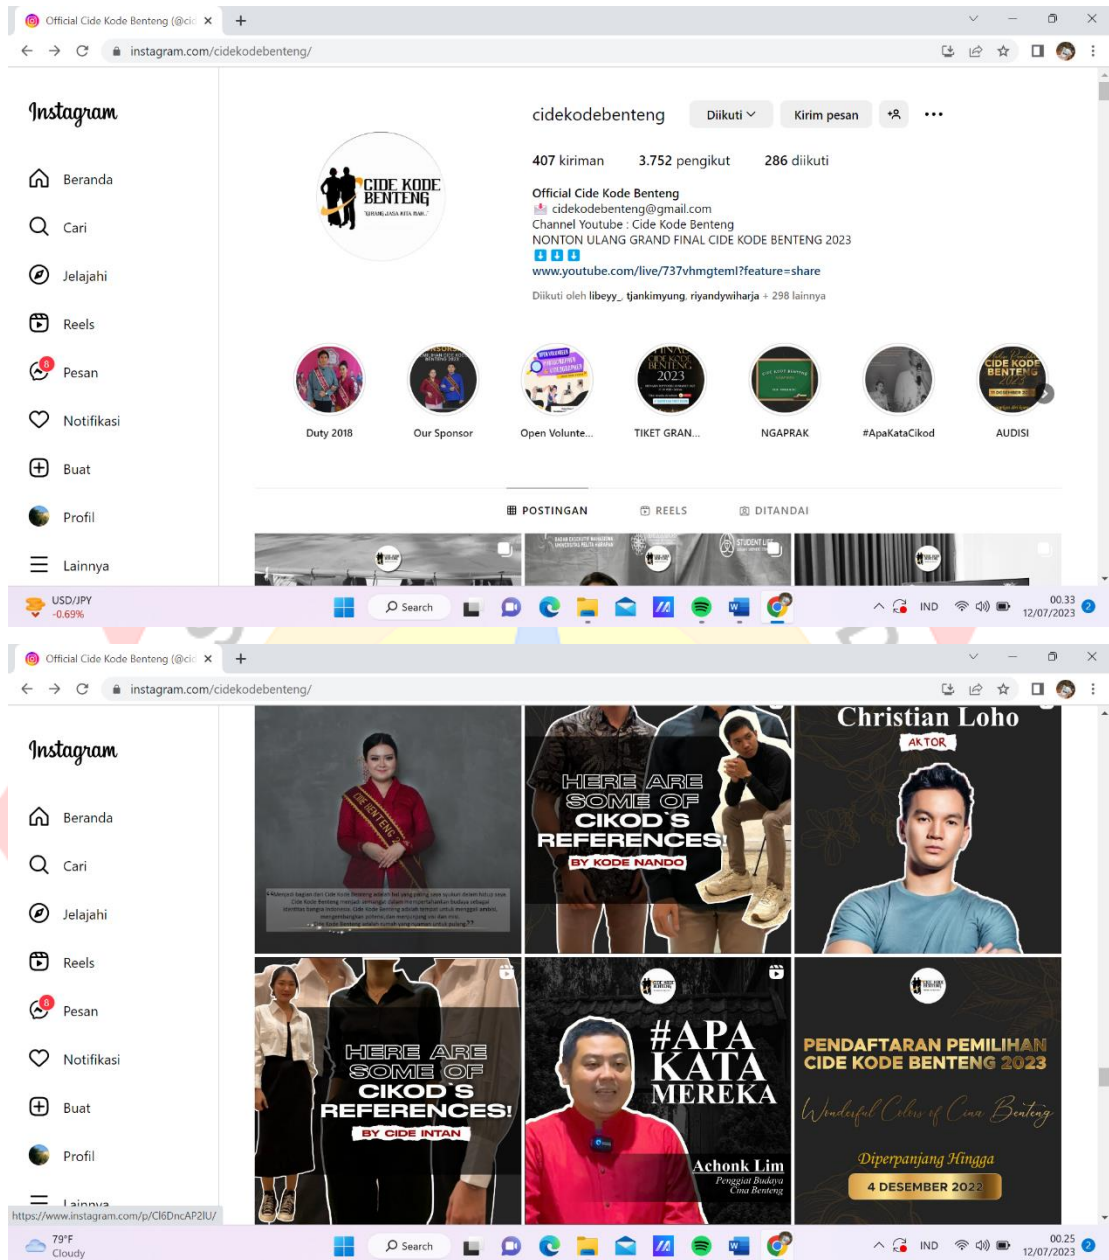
Official Cide Kode Benteng (@ci ×  +

instagram.com/cidekodebenteng/

Instagram

Beranda
Cari
Jelajahi
Reels
8 Pesan
Notifikasi
Buat
Profil
Lainnya

cidekodebenteng  Diikuti  Kirim pesan

CIDE KODE BENTENG

407 kiriman  3.752 pengikut  286 diikuti

Official Cide Kode Benteng
cidekodebenteng@gmail.com
Channel Youtube : Cide Kode Benteng
NONTON ULANG GRAND FINAL CIDE KODE BENTENG 2023
⬇⬇⬇
www.youtube.com/live/737vhmgtemI?feature=share

Diikuti oleh libeyy_, tjankimyung, riyandywiharja + 298 lainnya

Duty 2018  Our Sponsor  Open Volunte...  TIKET GRAN...  NGAPRAK  #ApaKataCikod  AUDISI

POSTINGAN  REELS  DITANDAI

USD/JPY -0.69%  Search  IND  00.33 12/07/2023  2

Official Cide Kode Benteng (@ci ×  +

instagram.com/cidekodebenteng/

Instagram

Beranda
Cari
Jelajahi
Reels
8 Pesan
Notifikasi
Buat
Profil
Lainnya

HERE ARE SOME OF CIKOD'S REFERENCES! BY KODE NANDO

Christian Loho
AKTOR

HERE ARE SOME OF CIKOD'S REFERENCES! BY CIDE INTAN

#APA KATA MEREKA
Achonk Lim
Penggiat Budaya Cina Benteng

PENDAFTARAN PEMILIHAN CIDE KODE BENTENG 2023
Wonderful Colors of Cina Benteng
Diperpanjang Hingga
4 DESEMBER 2022

https://www.instagram.com/p/Cl6DncAP2IU/

79°F Cloudy  Search  IND  00.25 12/07/2023  2